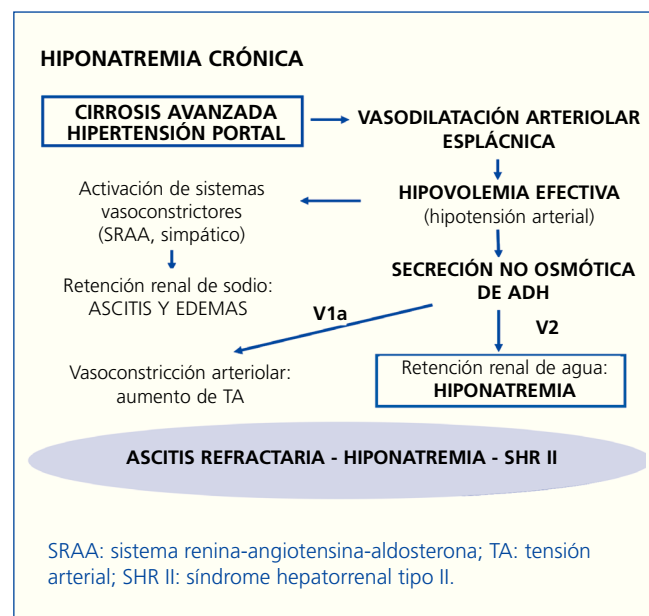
HIPONATREMIA CRÓNICA

CIRROSIS AVANZADA
HIPERTENSIÓN PORTAL

VASODILATACIÓN ARTERIOLAR ESPLÁCNICA

HIPOVOLEMIA EFECTIVA
(hipotensión arterial)

Activación de sistemas vasoconstrictores (SRAA, simpático)

Retención renal de sodio:
ASCITIS Y EDEMAS

SECRECIÓN NO OSMÓTICA DE ADH

V1a

V2

Vasoconstricción arteriolar:
aumento de TA

Retención renal de agua:
HIPONATREMIA

ASCITIS REFRACTARIA - HIPONATREMIA - SHR II

SRAA: sistema renina-angiotensina-aldosterona; TA: tensión arterial; SHR II: síndrome hepatorrenal tipo II.